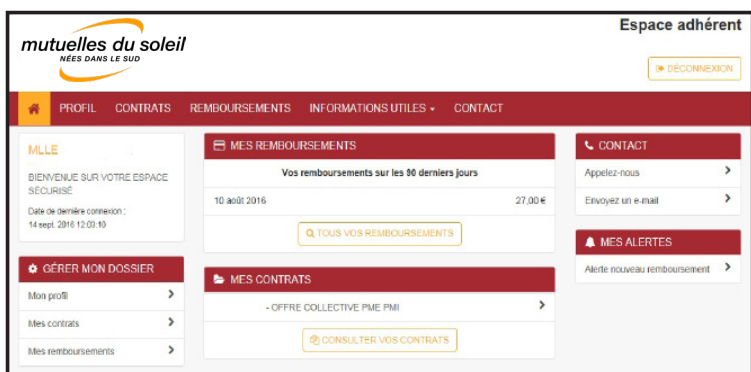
mutuelles du soleil
NÉES DANS LE SUD

Espace adhérent

DÉCONNEXION

PROFIL CONTRATS REMBOURSEMENTS INFORMATIONS UTILES CONTACT

MLLE

BIENVENUE SUR VOTRE ESPACE SÉCURISÉ

Date de dernière connexion : 14 sept. 2016 12:03:10

GÉRER MON DOSSIER

Mon profil

Mes contrats

Mes remboursements

MES REMBOURSEMENTS

Vos remboursements sur les 90 derniers jours

| 10 août 2016 | 27,00 € |
|---|---|

TOUS VOS REMBOURSEMENTS

MES CONTRATS

- OFFRE COLLECTIVE PME PMI

CONSULTER VOS CONTRATS

CONTACT

Appelez-nous

Envoyez un e-mail

MES ALERTES

Alerte nouveau remboursement